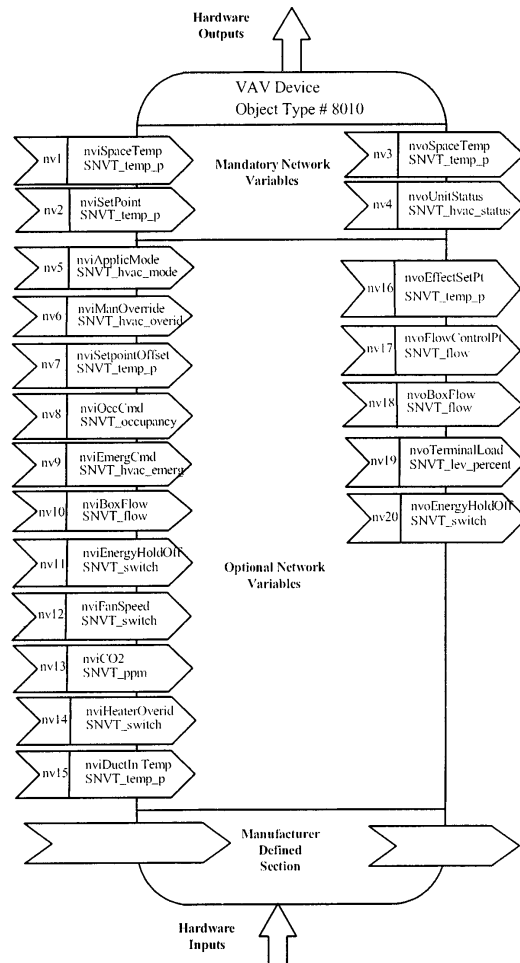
Hardware Outputs

VAV Device
Object Type # 8010

nv1 nviSpaceTemp SNVT_temp_p

Mandatory Network Variables

nv3 nvoSpaceTemp SNVT_temp_p

nv2 nviSetPoint SNVT_temp_p

nv4 nvoUnitStatus SNVT_hvac_status

nv5 nviApplicMode SNVT_hvac_mode

nv16 nvoEffectSetPt SNVT_temp_p

nv6 nviManOverride SNVT_hvac_overid

nv17 nvoFlowControlPt SNVT_flow

nv7 nviSetpointOffset SNVT_temp_p

nv18 nvoBoxFlow SNVT_flow

nv8 nviOccCmd SNVT_occupancy

nv19 nvoTerminalLoad SNVT_lev_percent

nv9 nviEmergCmd SNVT_hvac_emerg

nv20 nvoEnergyHoldOff SNVT_switch

nv10 nviBoxFlow SNVT_flow

nv11 nviEnergyHoldOff SNVT_switch

Optional Network Variables

nv12 nviFanSpeed SNVT_switch

nv13 nviCO2 SNVT_ppm

nv14 nviHeaterOverid SNVT_switch

nv15 nviDuctIn Temp SNVT_temp_p

Manufacturer Defined Section

Hardware Inputs